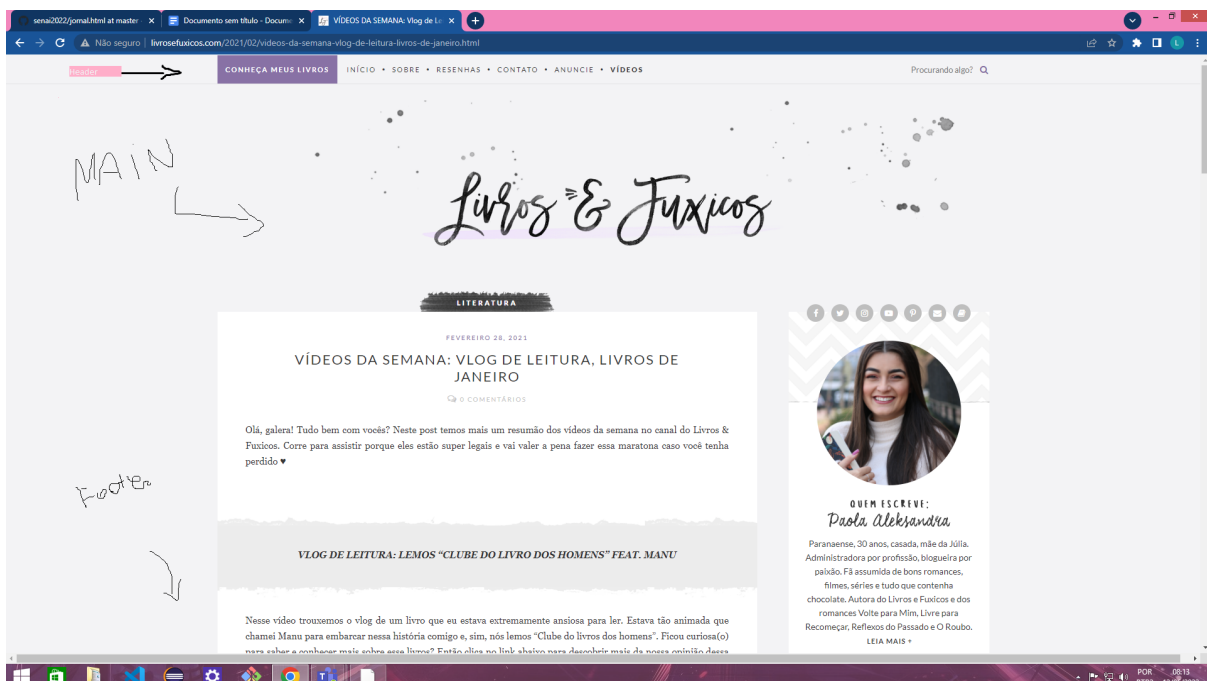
senai2022/jornal.html at master ×
Documento sem título - Docume ×
VÍDEOS DA SEMANA: Vlog de Le ×

Não seguro | livrosefuxicos.com/2021/02/videos-da-semana-vlog-de-leitura-livros-de-janeiro.html

Header

CONHEÇA MEUS LIVROS   INÍCIO • SOBRE • RESENHAS • CONTATO • ANUNCIE • VÍDEOS   Procurando algo?

MAIN

Livros & Fuxicos

LITERATURA

FEVEREIRO 28, 2021

VÍDEOS DA SEMANA: VLOG DE LEITURA, LIVROS DE JANEIRO

0 COMENTÁRIOS

Olá, galera! Tudo bem com vocês? Neste post temos mais um resumão dos vídeos da semana no canal do Livros & Fuxicos. Corre para assistir porque eles estão super legais e vai valer a pena fazer essa maratona caso você tenha perdido ♥

Footer

VLOG DE LEITURA: LEMOS "CLUBE DO LIVRO DOS HOMENS" FEAT. MANU

Nesse vídeo trouxemos o vlog de um livro que eu estava extremamente ansiosa para ler. Estava tão animada que chamei Manu para embarcar nessa história comigo e, sim, nós lemos "Clube do livros dos homens". Ficou curiosa(o) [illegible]

QUEM ESCREVE:
Paola Aleksandra

Paranaense, 30 anos, casada, mãe da Júlia. Administradora por profissão, blogueira por paixão. Fã assumida de bons romances, filmes, séries e tudo que contenha chocolate. Autora do Livros e Fuxicos e dos romances Volte para Mim, Livre para Recomeçar, Reflexos do Passado e O Roubo.

LEIA MAIS +

POR
08:13